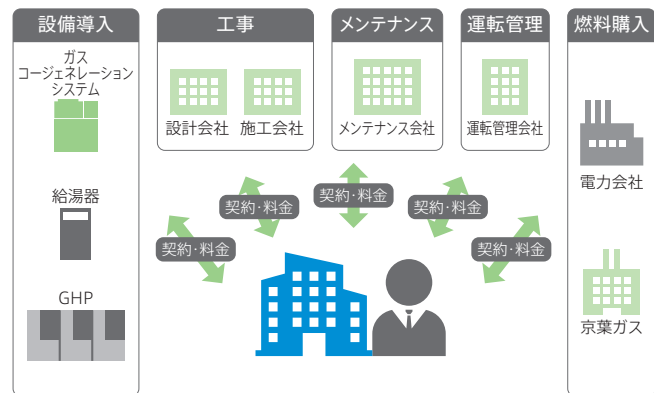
設備導入

ガス
コージェネレーション
システム

給湯器

GHP

工事

設計会社

施工会社

メンテナンス

メンテナンス会社

運転管理

運転管理会社

燃料購入

電力会社

京葉ガス

契約･料金

契約･料金

契約･料金

契約･料金

契約･料金